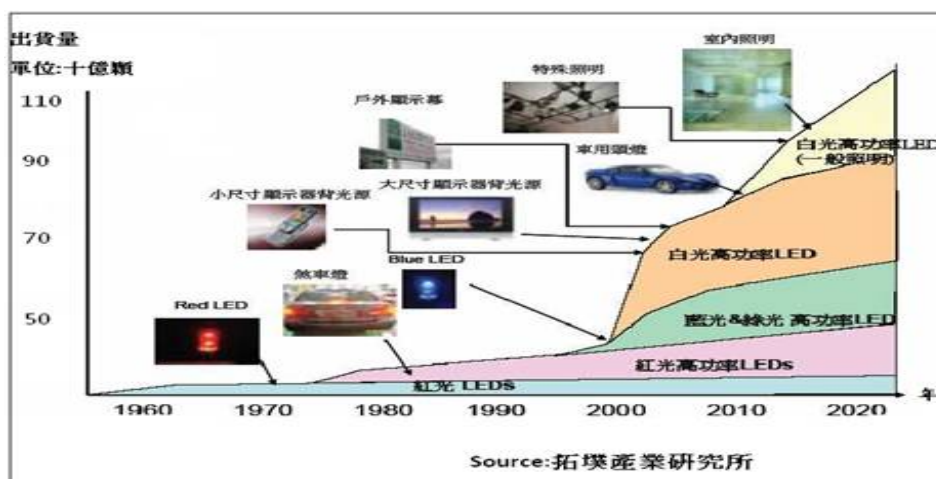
出貨量
單位:十億顆

110
90
70
50

室內照明
特殊照明
戶外顯示幕
車用頭燈
白光高功率LED
(一般照明)
小尺寸顯示器背光源
大尺寸顯示器背光源
白光高功率LED
Blue LED
煞車燈
Red LED
藍光&綠光 高功率LED
紅光高功率LEDs
紅光 LEDs

1960 1970 1980 1990 2000 2010 2020 年

Source:拓墣產業研究所